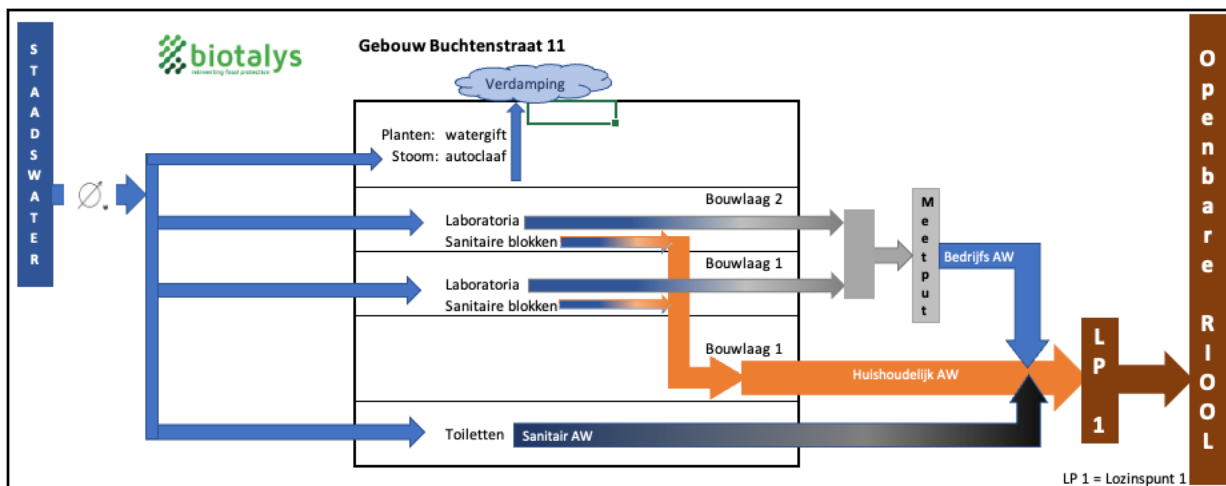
STADSWATER

biotalys
reinventing food protection

Gebouw Buchtenstraat 11

Verdamping

Ø.

Planten: watergift
Stoom: autoclaaf

Bouwlaag 2
Laboratoria
Sanitaire blokken

Bouwlaag 1
Laboratoria
Sanitaire blokken

Bouwlaag 1

Toiletten
Sanitair AW

Meetput

Bedrijfs AW

Huishoudelijk AW

LP 1

Openbare RIOOL

LP 1 = Lozinspunt 1